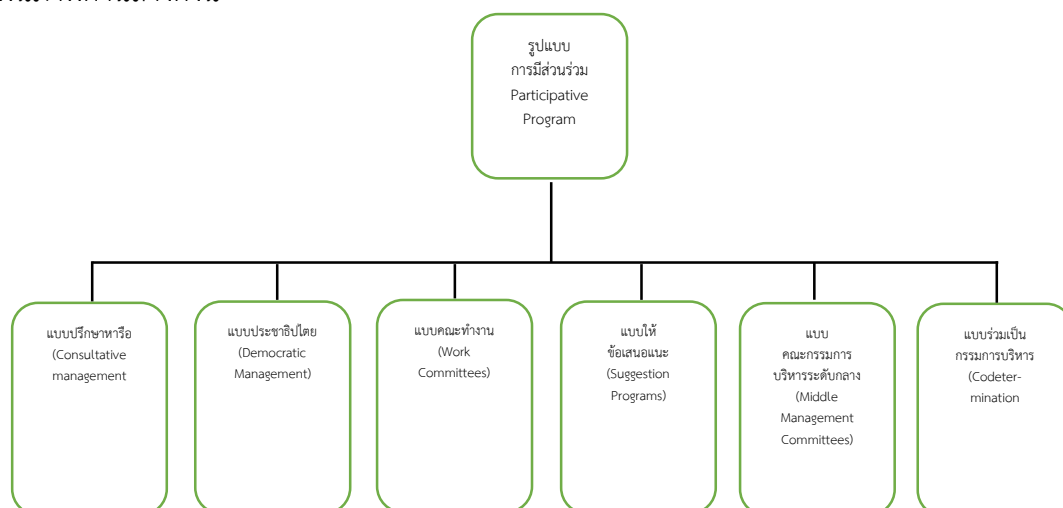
รูปแบบ
การมีส่วนร่วม
Participative
Program

แบบปรึกษาหารือ
(Consultative
management

แบบประชาธิปไตย
(Democratic
Management)

แบบคณะทำงาน
(Work
Committees)

แบบให้
ข้อเสนอแนะ
(Suggestion
Programs)

แบบ
คณะกรรมการ
บริหารระดับกลาง
(Middle
Management
Committees)

แบบร่วมเป็น
กรรมการบริหาร
(Codetermination